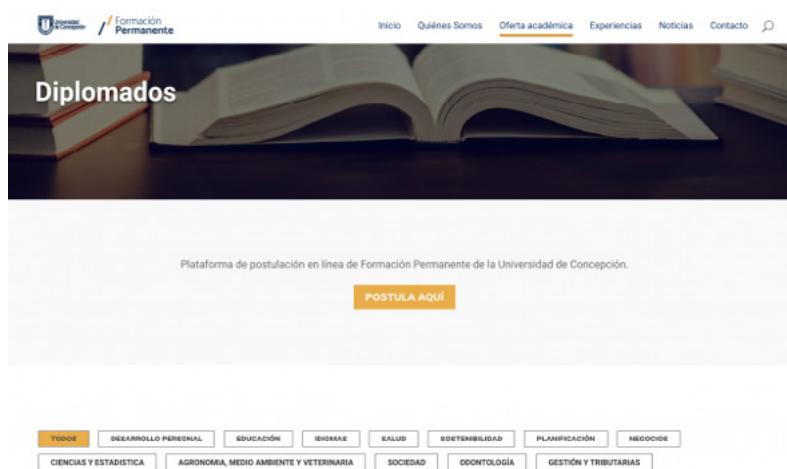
Universidad de Concepción Formación Permanente

Inicio Quiénes Somos Oferta académica Experiencias Noticias Contacto

Diplomados

Plataforma de postulación en línea de Formación Permanente de la Universidad de Concepción.

POSTULA AQUÍ

TODOS DESARROLLO PERSONAL EDUCACIÓN IDIOMAS SALUD SOSTENIBILIDAD PLANIFICACIÓN NEGOCIOS CIENCIAS Y ESTADISTICA AGRONOMIA, MEDIO AMBIENTE Y VETERINARIA SOCIEDAD ODONTOLOGÍA GESTIÓN Y TRIBUTARIAS